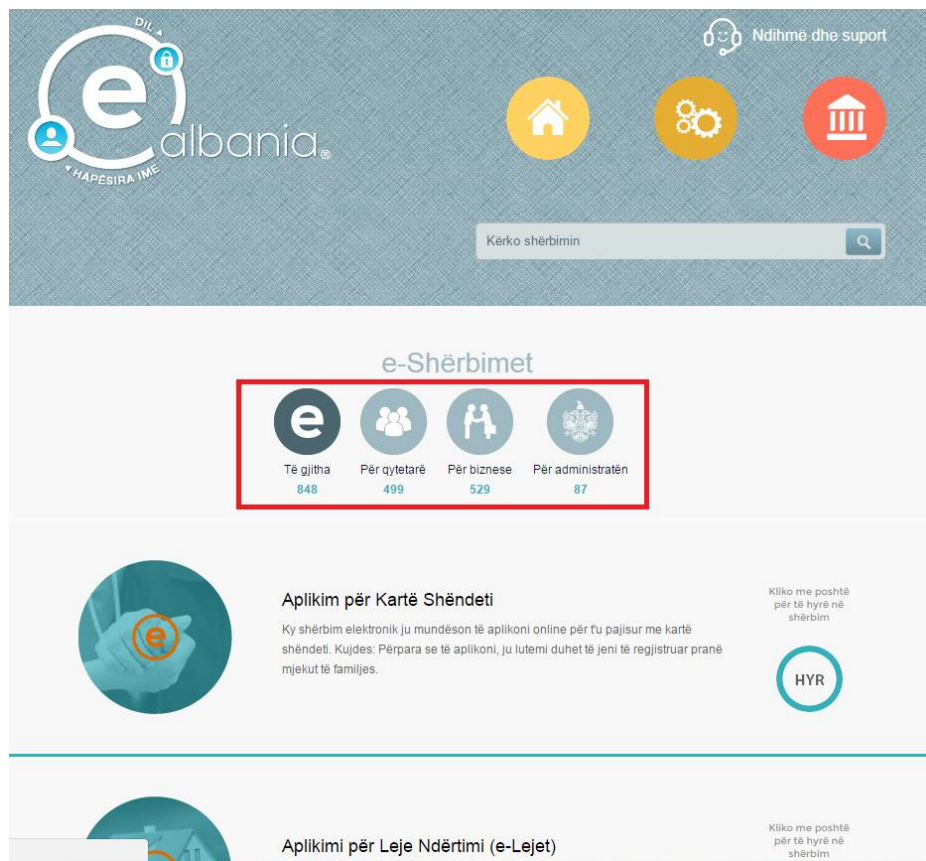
DIL
e
albania®
HAPËSIRA IME

Ndihmë dhe suport

Kërko shërbimin

e-Shërbimet

Të gjitha
848

Për qytetarë
499

Për biznese
529

Për administratën
87

Aplikim për Kartë Shëndeti

Ky shërbim elektronik ju mundëson të aplikoni online për t'u pajisur me kartë shëndeti. Kujdes: Përpara se të aplikoni, ju lutemi duhet të jeni të regjistruar pranë mjekut të familjes.

Kliko me poshtë për të hyrë në shërbim

HYR

Aplikimi për Leje Ndërtimi (e-Lejet)

Kliko me poshtë për të hyrë në shërbim